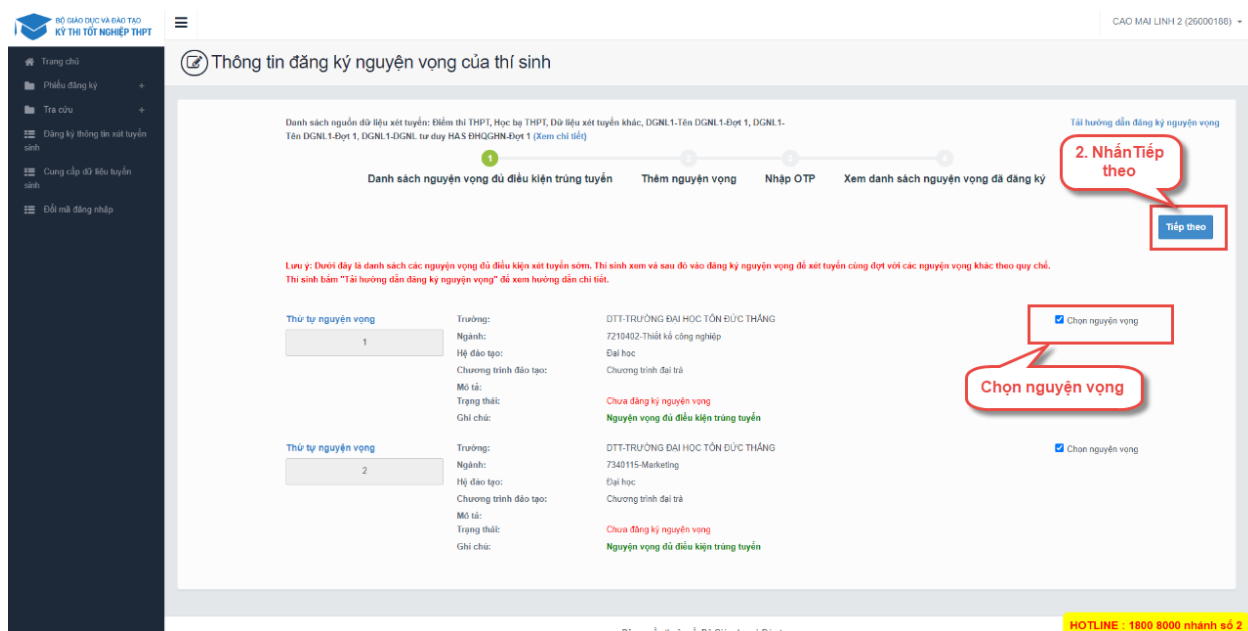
BỘ GIÁO DỤC VÀ ĐÀO TẠO
KỲ THI TỐT NGHIỆP THPT

CAO MAI LINH 2 (26000188)

Trang chủ
Phiếu đăng ký
Tra cứu
Đăng ký thông tin xét tuyển sinh
Cung cấp dữ liệu tuyển sinh
Đổi mã đăng nhập

Thông tin đăng ký nguyện vọng của thí sinh

Danh sách nguồn dữ liệu xét tuyển: Điểm thi THPT, Học bạ THPT, Dữ liệu xét tuyển khác, DGNL1-Tên DGNL1-Đợt 1, DGNL1-Tên DGNL1-Đợt 1, DGNL1-DGNL tư duy HAS ĐHQGHN-Đợt 1 (Xem chi tiết)

Tải hướng dẫn đăng ký nguyện vọng

1
Danh sách nguyện vọng đủ điều kiện trúng tuyển
Thêm nguyện vọng
Nhập OTP
Xem danh sách nguyện vọng đã đăng ký

2. Nhấn Tiếp theo

Tiếp theo

Lưu ý: Dưới đây là danh sách các nguyện vọng đủ điều kiện xét tuyển sớm. Thí sinh xem và sau đó vào đăng ký nguyện vọng để xét tuyển cùng đợt với các nguyện vọng khác theo quy chế.
Thí sinh bấm "Tải hướng dẫn đăng ký nguyện vọng" để xem hướng dẫn chi tiết.

Thứ tự nguyện vọng
1
Trường: DTT-TRƯỜNG ĐẠI HỌC TÔN ĐỨC THẮNG
Ngành: 7210402-Thiết kế công nghiệp
Hệ đào tạo: Đại học
Chương trình đào tạo: Chương trình đại trà
Mô tả:
Trạng thái: Chưa đăng ký nguyện vọng
Ghi chú: Nguyện vọng đủ điều kiện trúng tuyển
Chọn nguyện vọng

Chọn nguyện vọng

Thứ tự nguyện vọng
2
Trường: DTT-TRƯỜNG ĐẠI HỌC TÔN ĐỨC THẮNG
Ngành: 7340115-Marketing
Hệ đào tạo: Đại học
Chương trình đào tạo: Chương trình đại trà
Mô tả:
Trạng thái: Chưa đăng ký nguyện vọng
Ghi chú: Nguyện vọng đủ điều kiện trúng tuyển
Chọn nguyện vọng

HOTLINE : 1800 8000 nhánh số 2